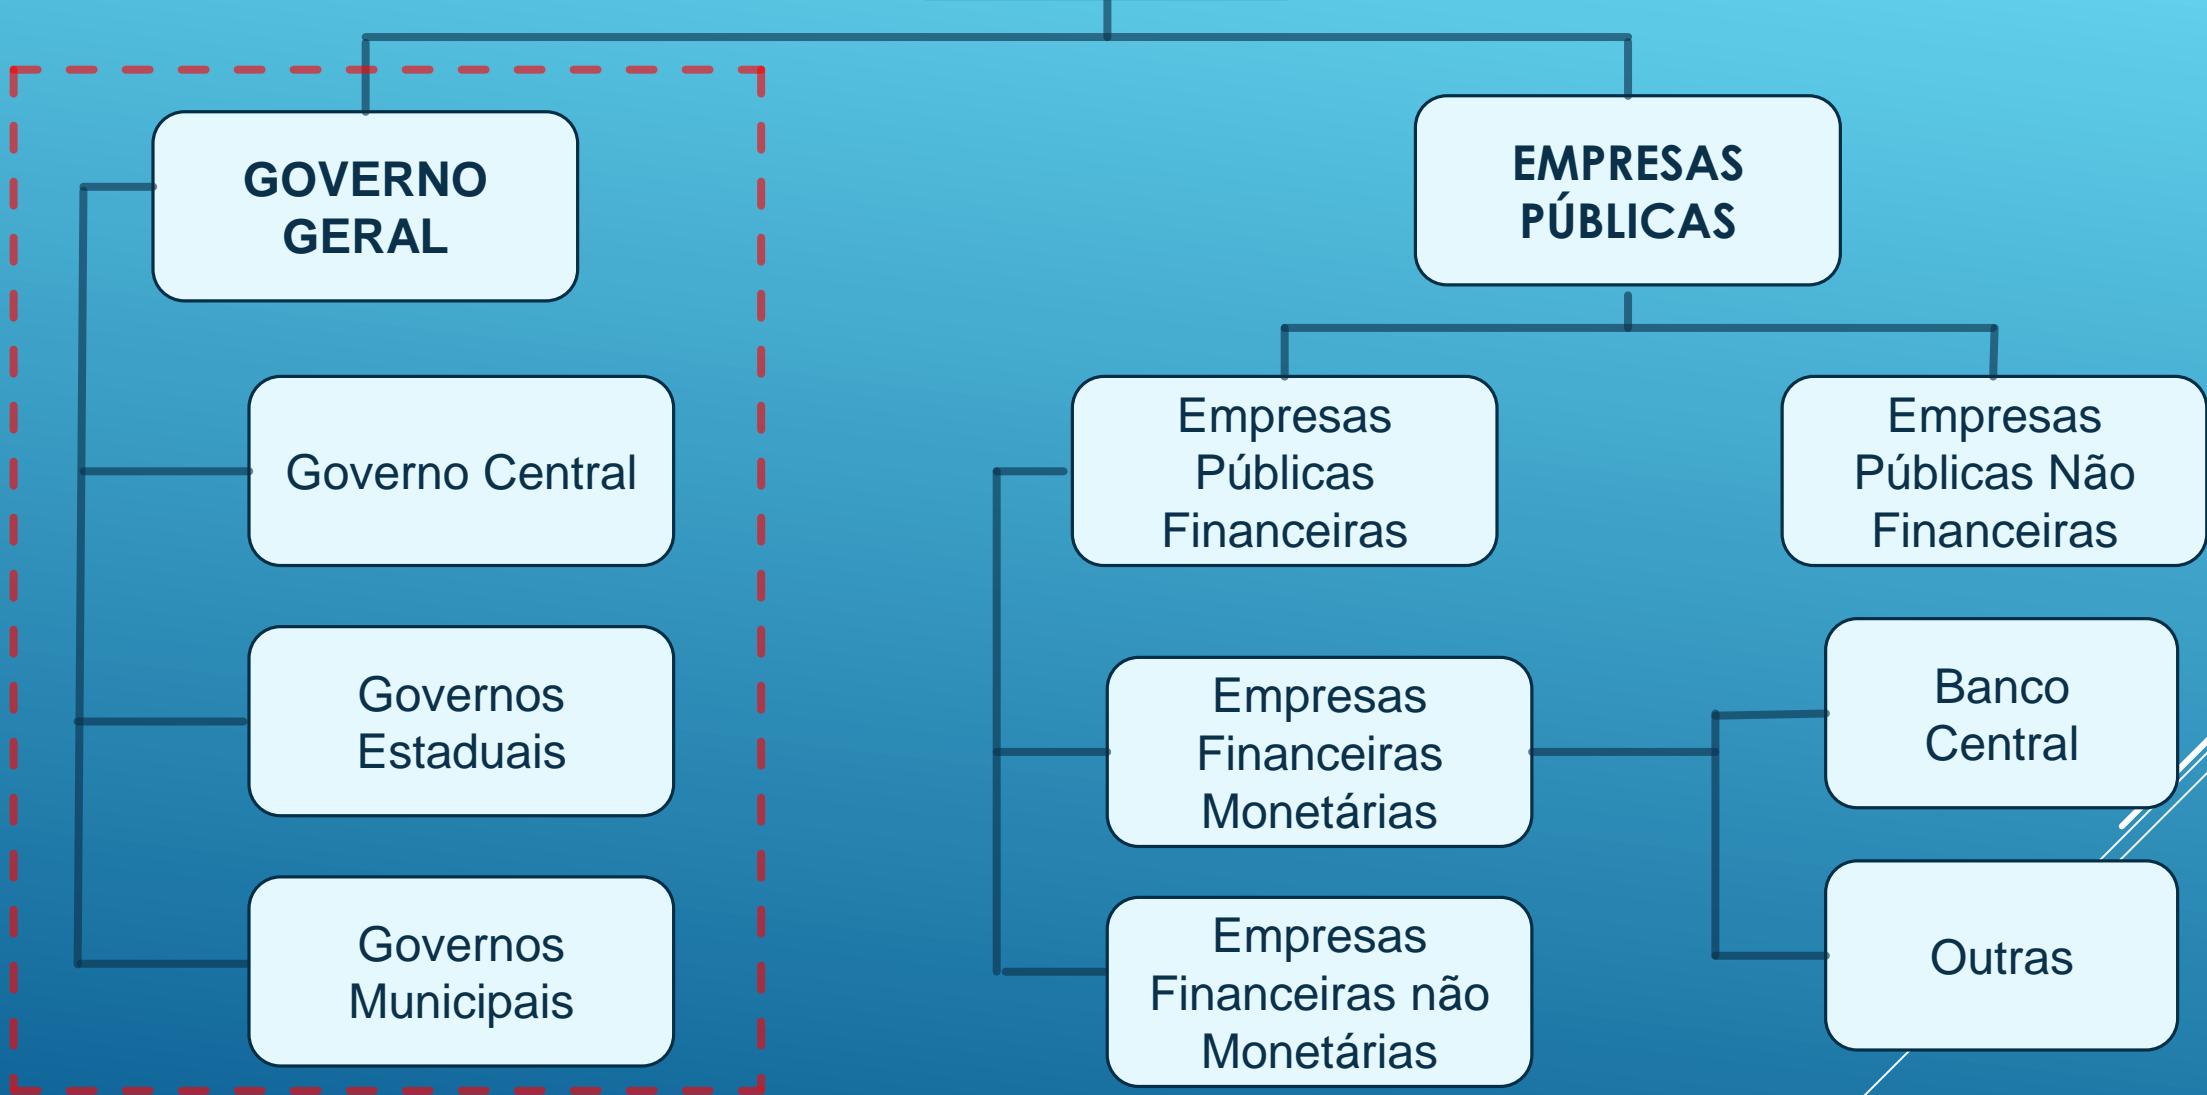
GOVERNO GERAL

Governo Central

Governos Estaduais

Governos Municipais

EMPRESAS PÚBLICAS

Empresas Públicas Financeiras

Empresas Públicas Não Financeiras

Empresas Financeiras Monetárias

Empresas Financeiras não Monetárias

Banco Central

Outras